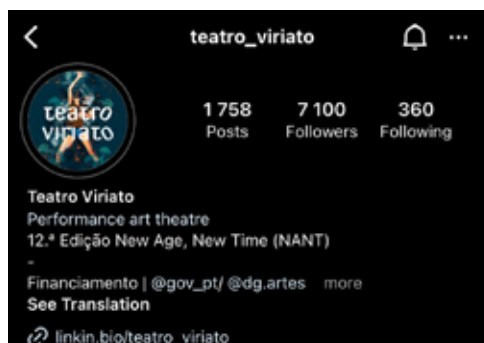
teatro_viriato

teatro viriato

1 758
Posts

7 100
Followers

360
Following

Teatro Viriato
Performance art theatre
12.ª Edição New Age, New Time (NANT)
-
Financiamento | @gov_pt/ @dg.artes more
See Translation

linkin.bio/teatro_viriato